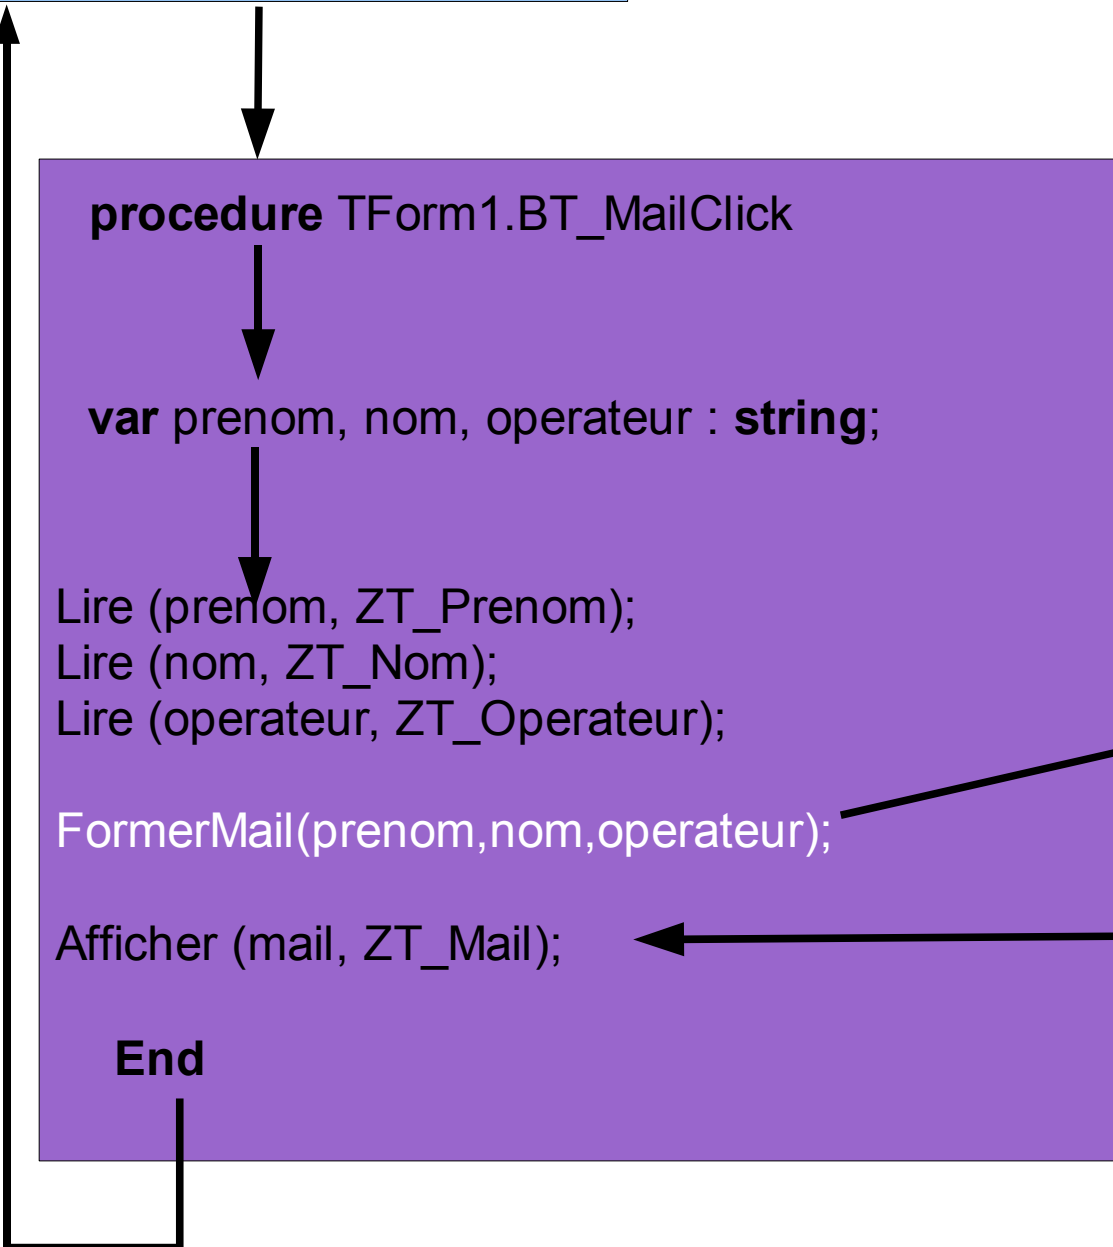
procedure TForm1.BT_MailClick

var prenom, nom, operateur : string;

Lire (prenom, ZT_Prenom);
Lire (nom, ZT_Nom);
Lire (operateur, ZT_Operateur);

FormerMail(prenom,nom,operateur);

Afficher (mail, ZT_Mail);

End